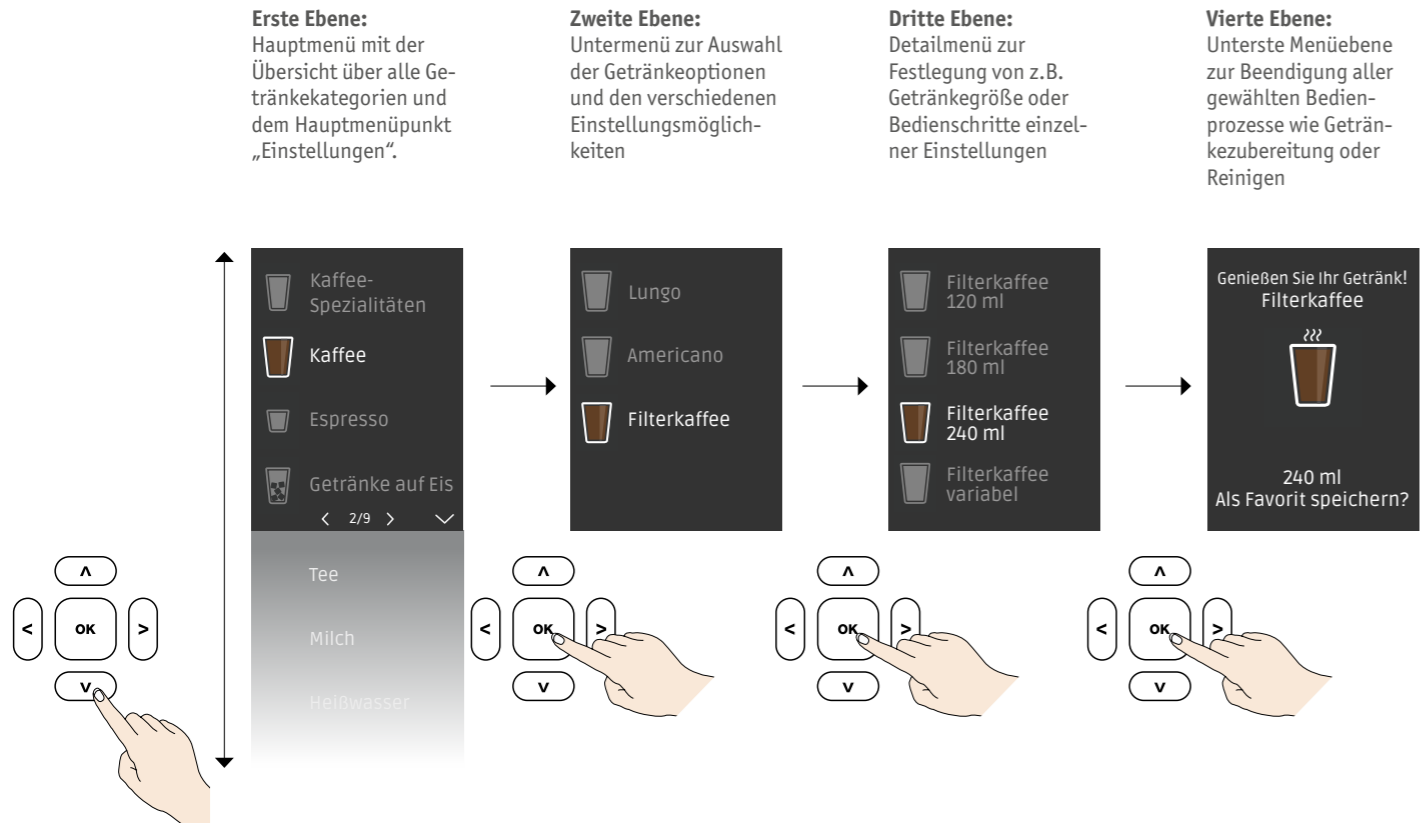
**Erste Ebene:**
Hauptmenü mit der Übersicht über alle Getränkekategorien und dem Hauptmenüpunkt „Einstellungen“.

**Zweite Ebene:**
Untermenü zur Auswahl der Getränkeoptionen und den verschiedenen Einstellungsmöglichkeiten

**Dritte Ebene:**
Detailmenü zur Festlegung von z.B. Getränkegröße oder Bedienschritte einzelner Einstellungen

**Vierte Ebene:**
Unterste Menüebene zur Beendigung aller gewählten Bedienprozesse wie Getränkezubereitung oder Reinigen

Kaffee-Spezialitäten
Kaffee
Espresso
Getränke auf Eis
< 2/9 >
Tee
Milch
Heißwasser

Lungo
Americano
Filterkaffee

Filterkaffee 120 ml
Filterkaffee 180 ml
Filterkaffee 240 ml
Filterkaffee variabel

Genießen Sie Ihr Getränk!
Filterkaffee
240 ml
Als Favorit speichern?

^
< OK >
v

^
< OK >
v

^
< OK >
v

^
< OK >
v